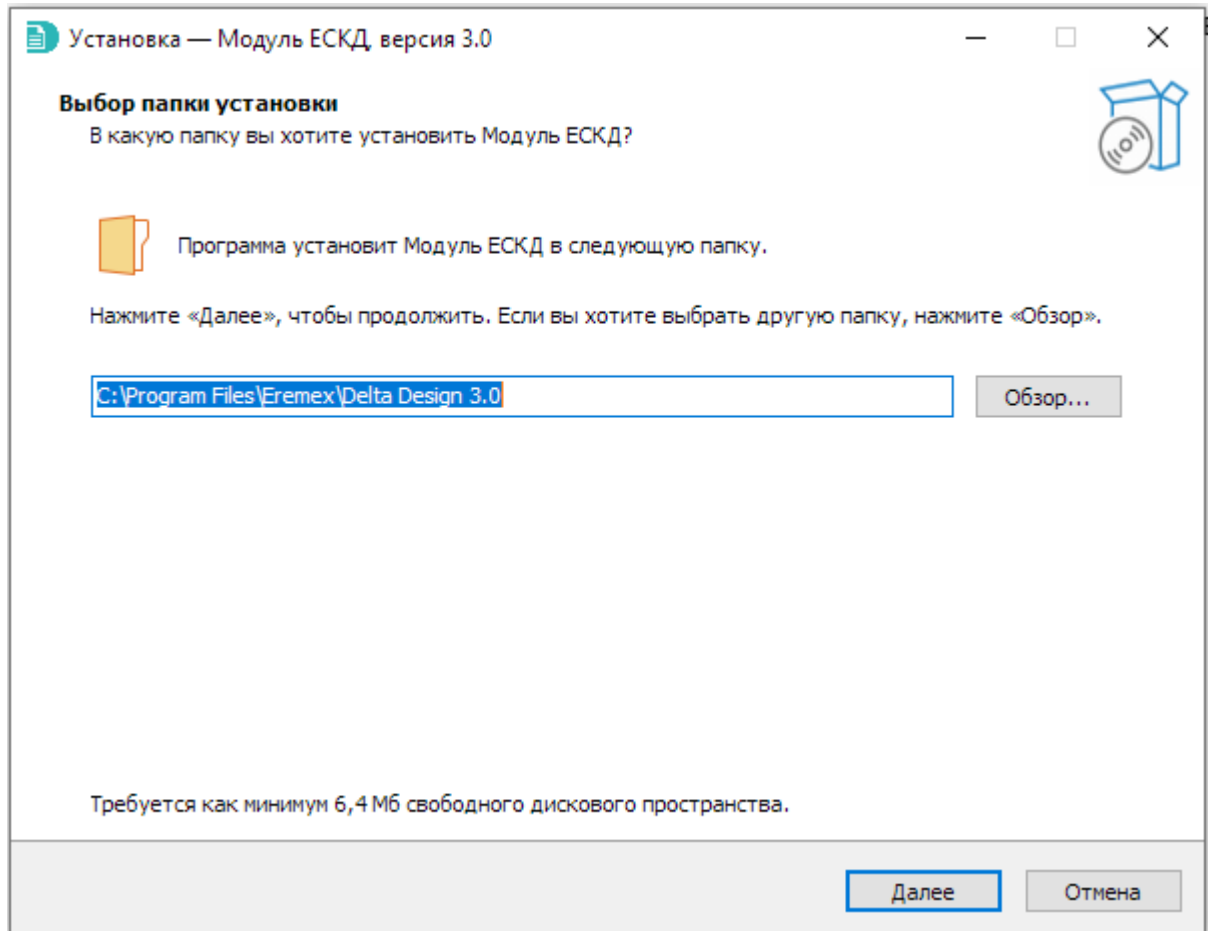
Установка — Модуль ЕСКД, версия 3.0

Выбор папки установки
В какую папку вы хотите установить Модуль ЕСКД?

Программа установит Модуль ЕСКД в следующую папку.

Нажмите «Далее», чтобы продолжить. Если вы хотите выбрать другую папку, нажмите «Обзор».

C:\Program Files\Eremex\Delta Design 3.0

Обзор...

Требуется как минимум 6,4 Мб свободного дискового пространства.

Далее

Отмена